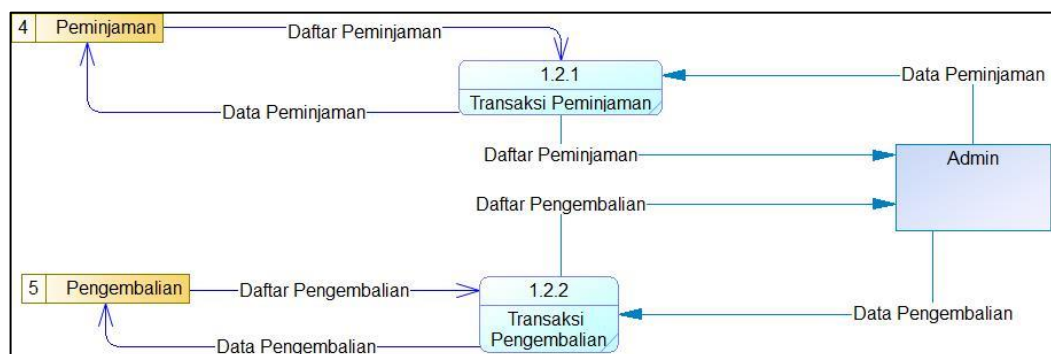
4 Peminjaman

Daftar Peminjaman

1.2.1
Transaksi Peminjaman

Data Peminjaman

Data Peminjaman

Daftar Peminjaman

Admin

Daftar Pengembalian

5 Pengembalian

Daftar Pengembalian

1.2.2
Transaksi Pengembalian

Data Pengembalian

Data Pengembalian